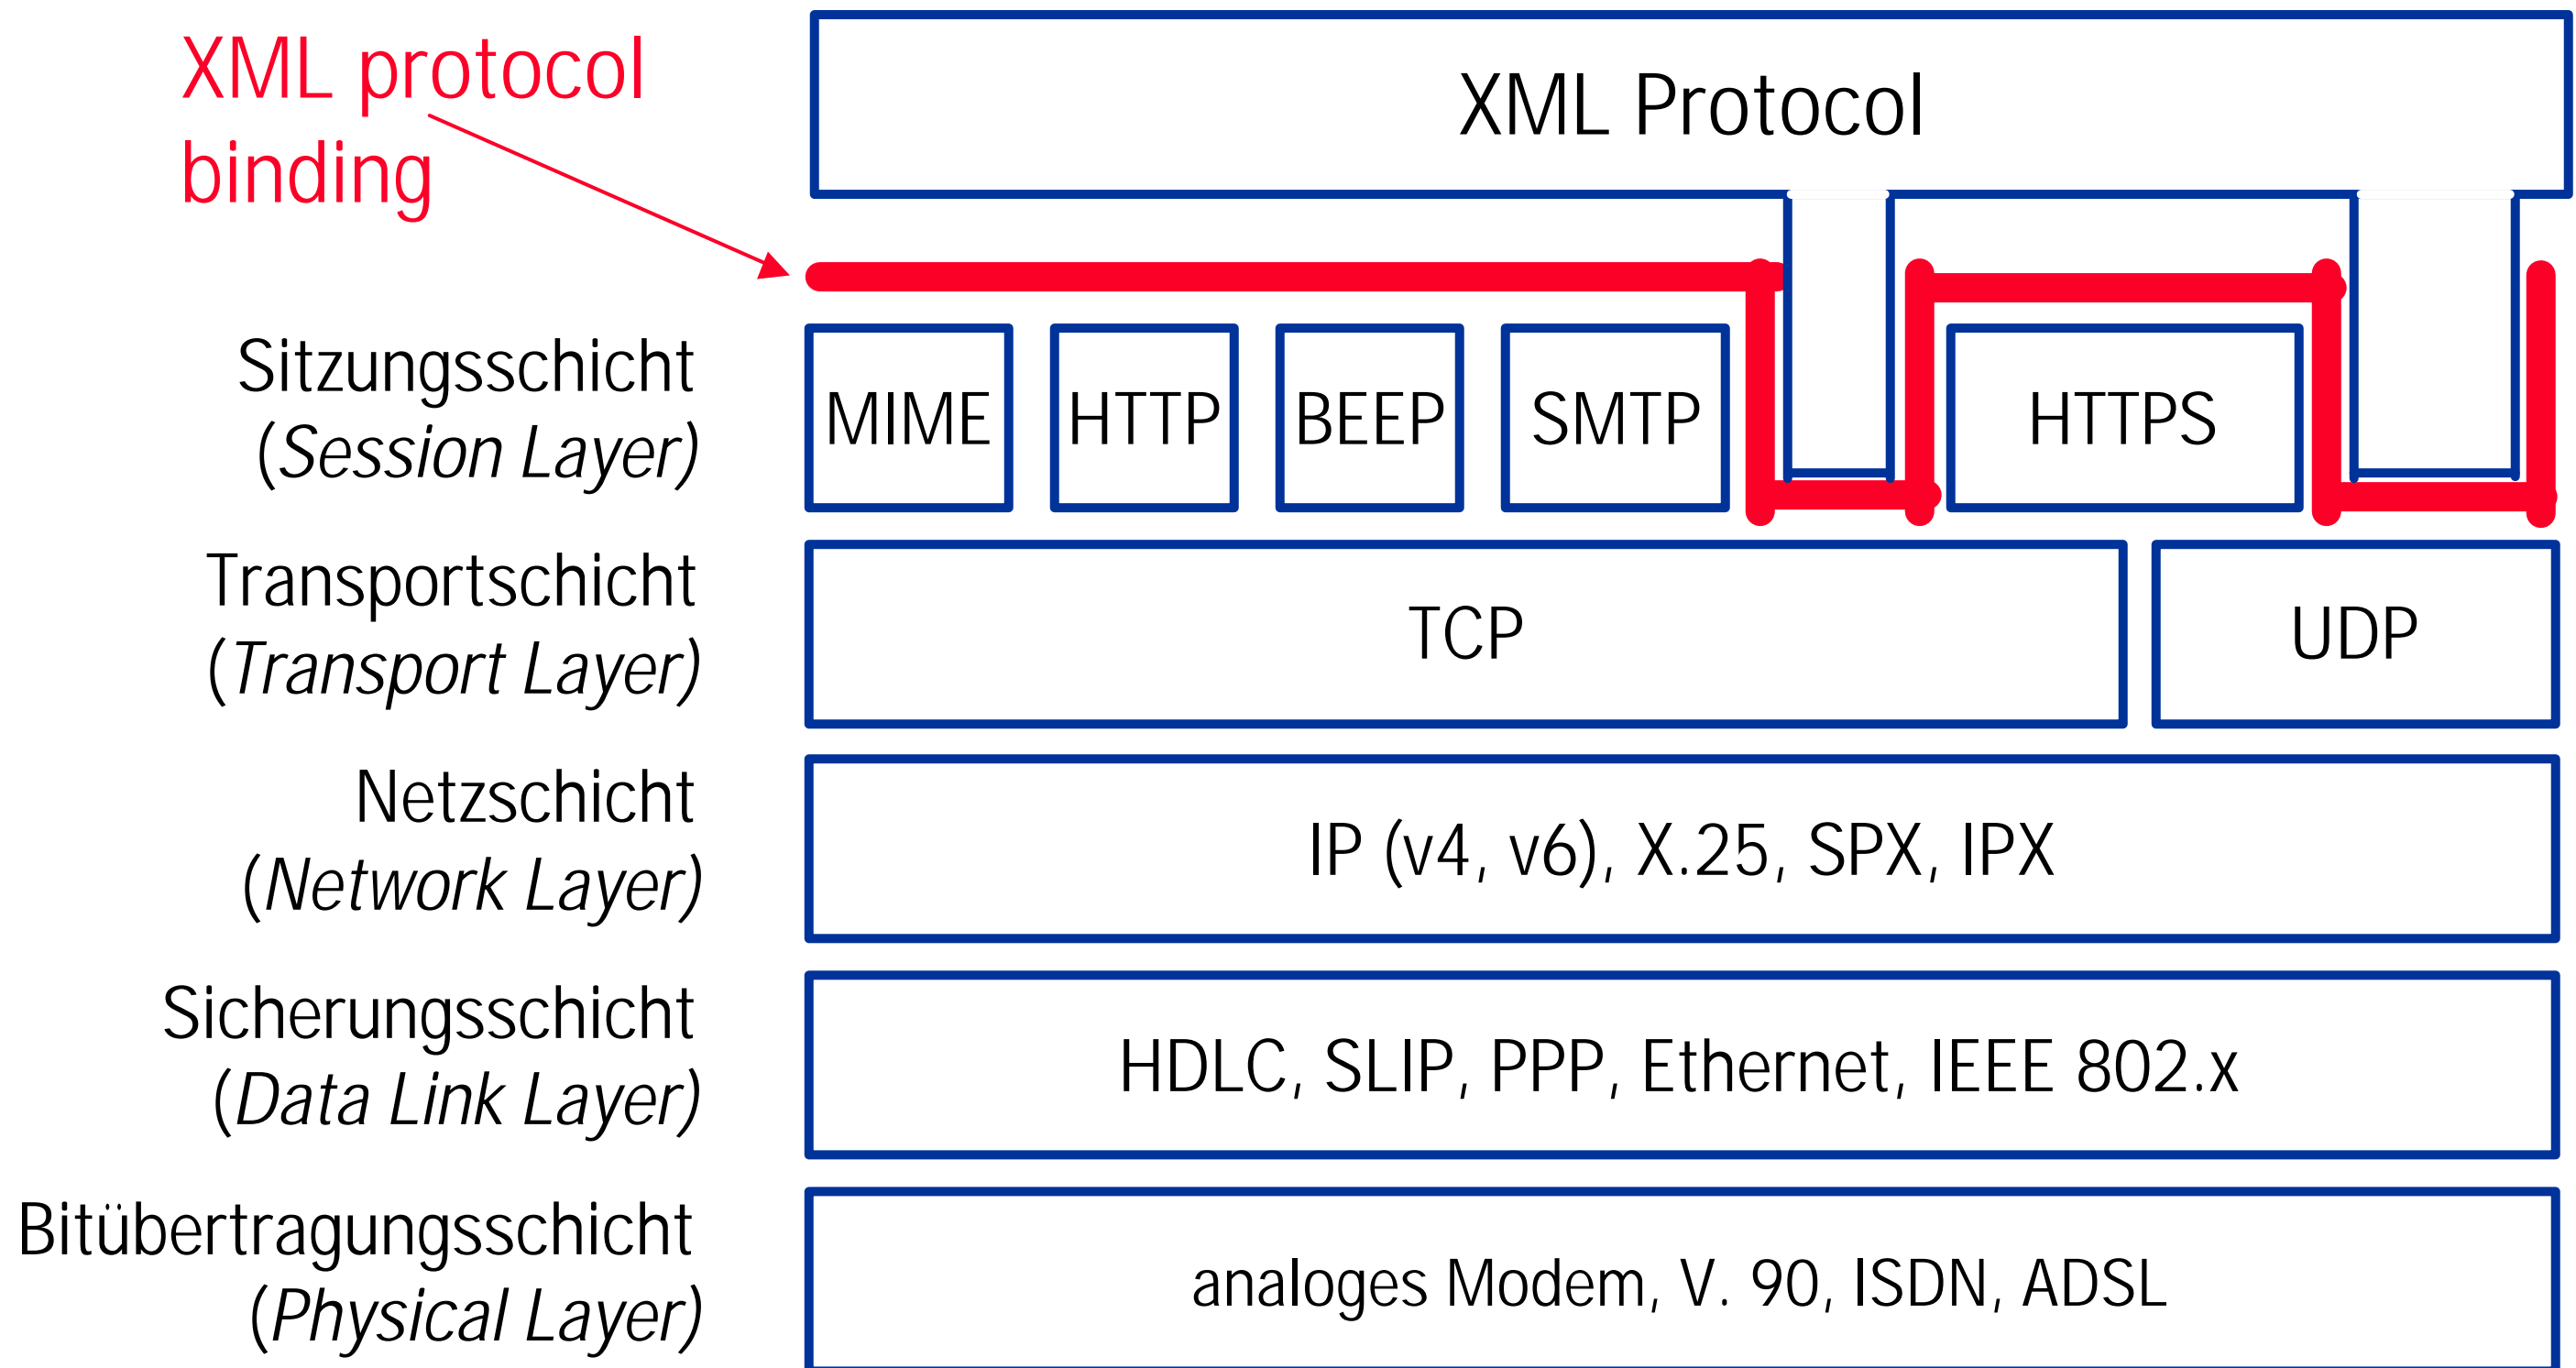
XML protocol binding

XML Protocol

Sitzungsschicht
(*Session Layer*)

MIME

HTTP

BEEP

SMTP

HTTPS

Transportschicht
(*Transport Layer*)

TCP

UDP

Netzschicht
(*Network Layer*)

IP (v4, v6), X.25, SPX, IPX

Sicherungsschicht
(*Data Link Layer*)

HDLC, SLIP, PPP, Ethernet, IEEE 802.x

Bitübertragungsschicht
(*Physical Layer*)

analoges Modem, V. 90, ISDN, ADSL